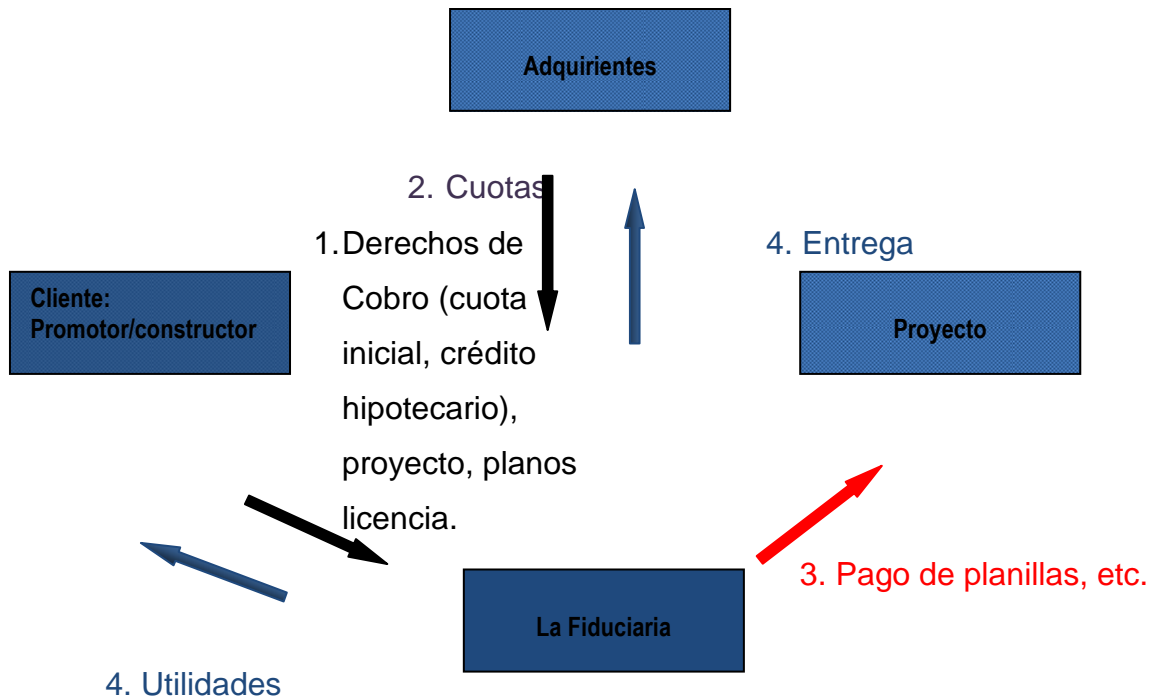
Adquirientes

2. Cuotas

1. Derechos de Cobro (cuota inicial, crédito hipotecario), proyecto, planos licencia.

4. Entrega

Cliente: Promotor/constructor

Proyecto

3. Pago de planillas, etc.

La Fiduciaria

4. Utilidades